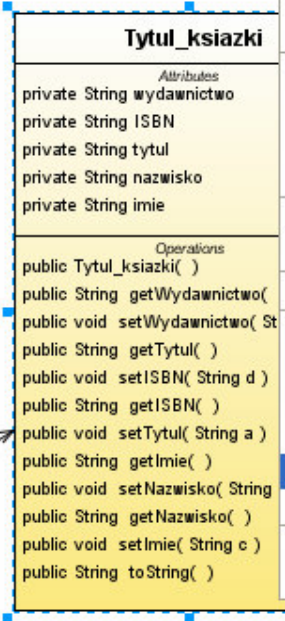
Tytul_ksiazki

Attributes
private String wydawnictwo
private String ISBN
private String tytul
private String nazwisko
private String imie

Operations
public Tytul_ksiazki( )
public String getWydawnictwo(
public void setWydawnictwo( St
public String getTytul( )
public void setISBN( String d )
public String getISBN( )
public void setTytul( String a )
public String getImie( )
public void setNazwisko( String
public String getNazwisko( )
public void setImie( String c )
public String toString( )